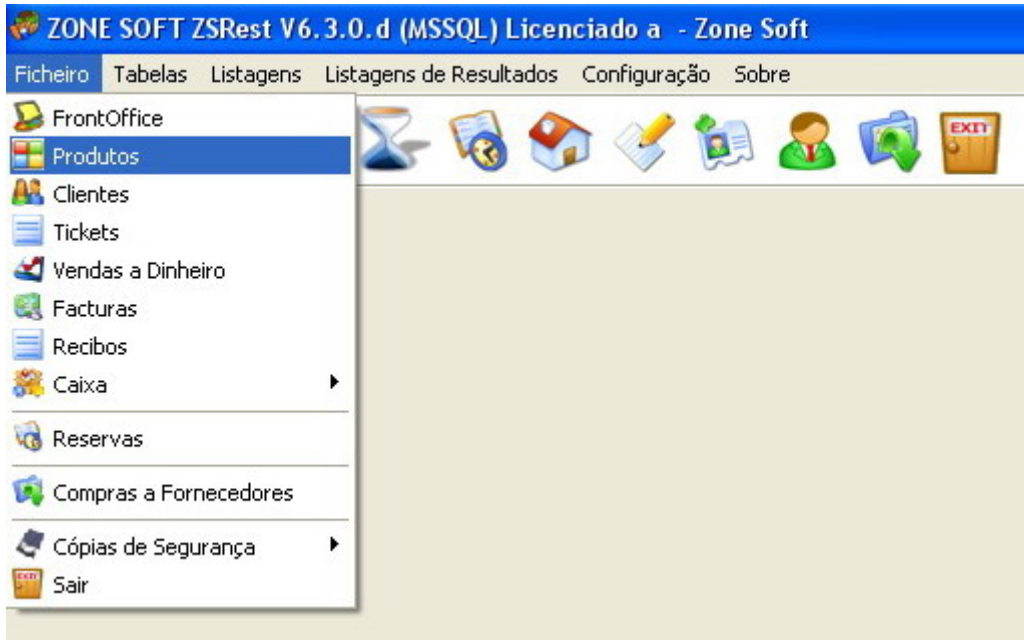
ZONE SOFT ZSRest V6.3.0.d (MSSQL) Licenciado a - Zone Soft

Ficheiro Tabelas Listagens Listagens de Resultados Configuração Sobre

FrontOffice
Produtos
Clientes
Tickets
Vendas a Dinheiro
Facturas
Recibos
Caixa
Reservas
Compras a Fornecedores
Cópias de Segurança
Sair

EXIT